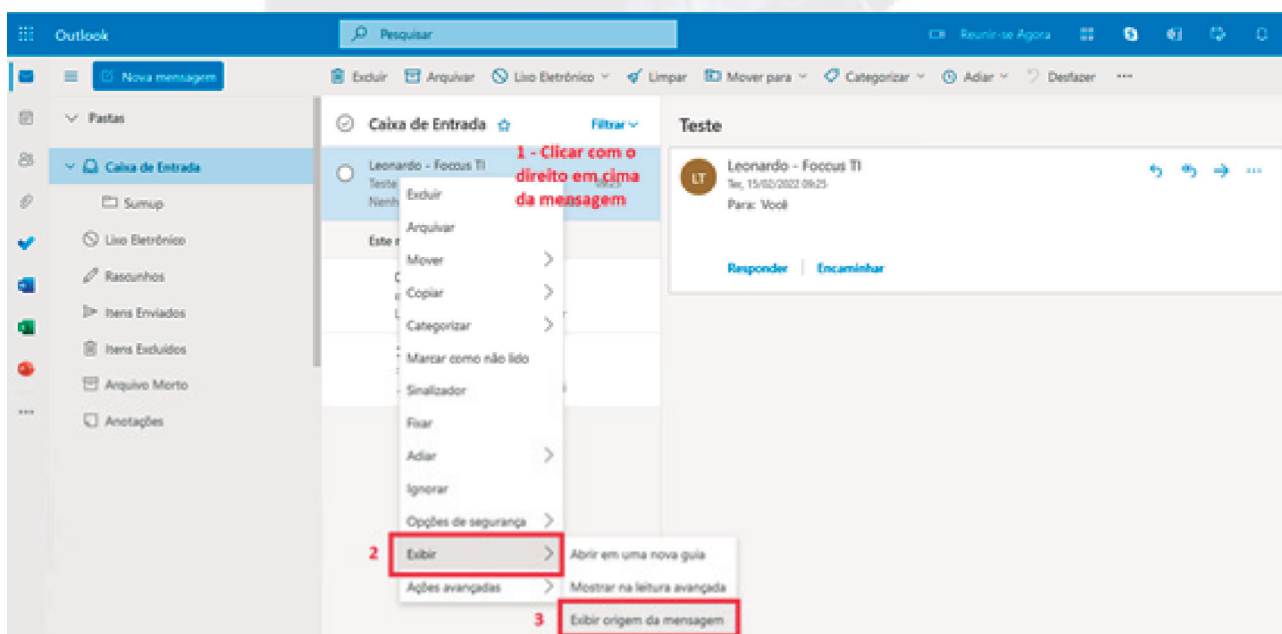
Outlook

Pesquisar

Reunir-se Agora

Nova mensagem

Excluir Arquivar Lixo Eletrônico Limpar Mover para Categorizar Adiar Desfazer ···

Pastas

Caixa de Entrada

Sumup

Lixo Eletrônico

Rascunhos

Itens Enviados

Itens Excluídos

Arquivo Morto

Anotações

Caixa de Entrada

Filtrar

Leonardo - Foccus TI

Teste

Nenh

09:25

Este m

1 - Clicar com o direito em cima da mensagem

Excluir

Arquivar

Mover

Copiar

Categorizar

Marcar como não lido

Sinalizador

Fixar

Adiar

Ignorar

Opções de segurança

2 Exibir

Ações avançadas

Abrir em uma nova guia

Mostrar na leitura avançada

3 Exibir origem da mensagem

Teste

LT

Leonardo - Foccus TI

Ter, 15/02/2022 09:25

Para: Você

Responder

Encaminhar